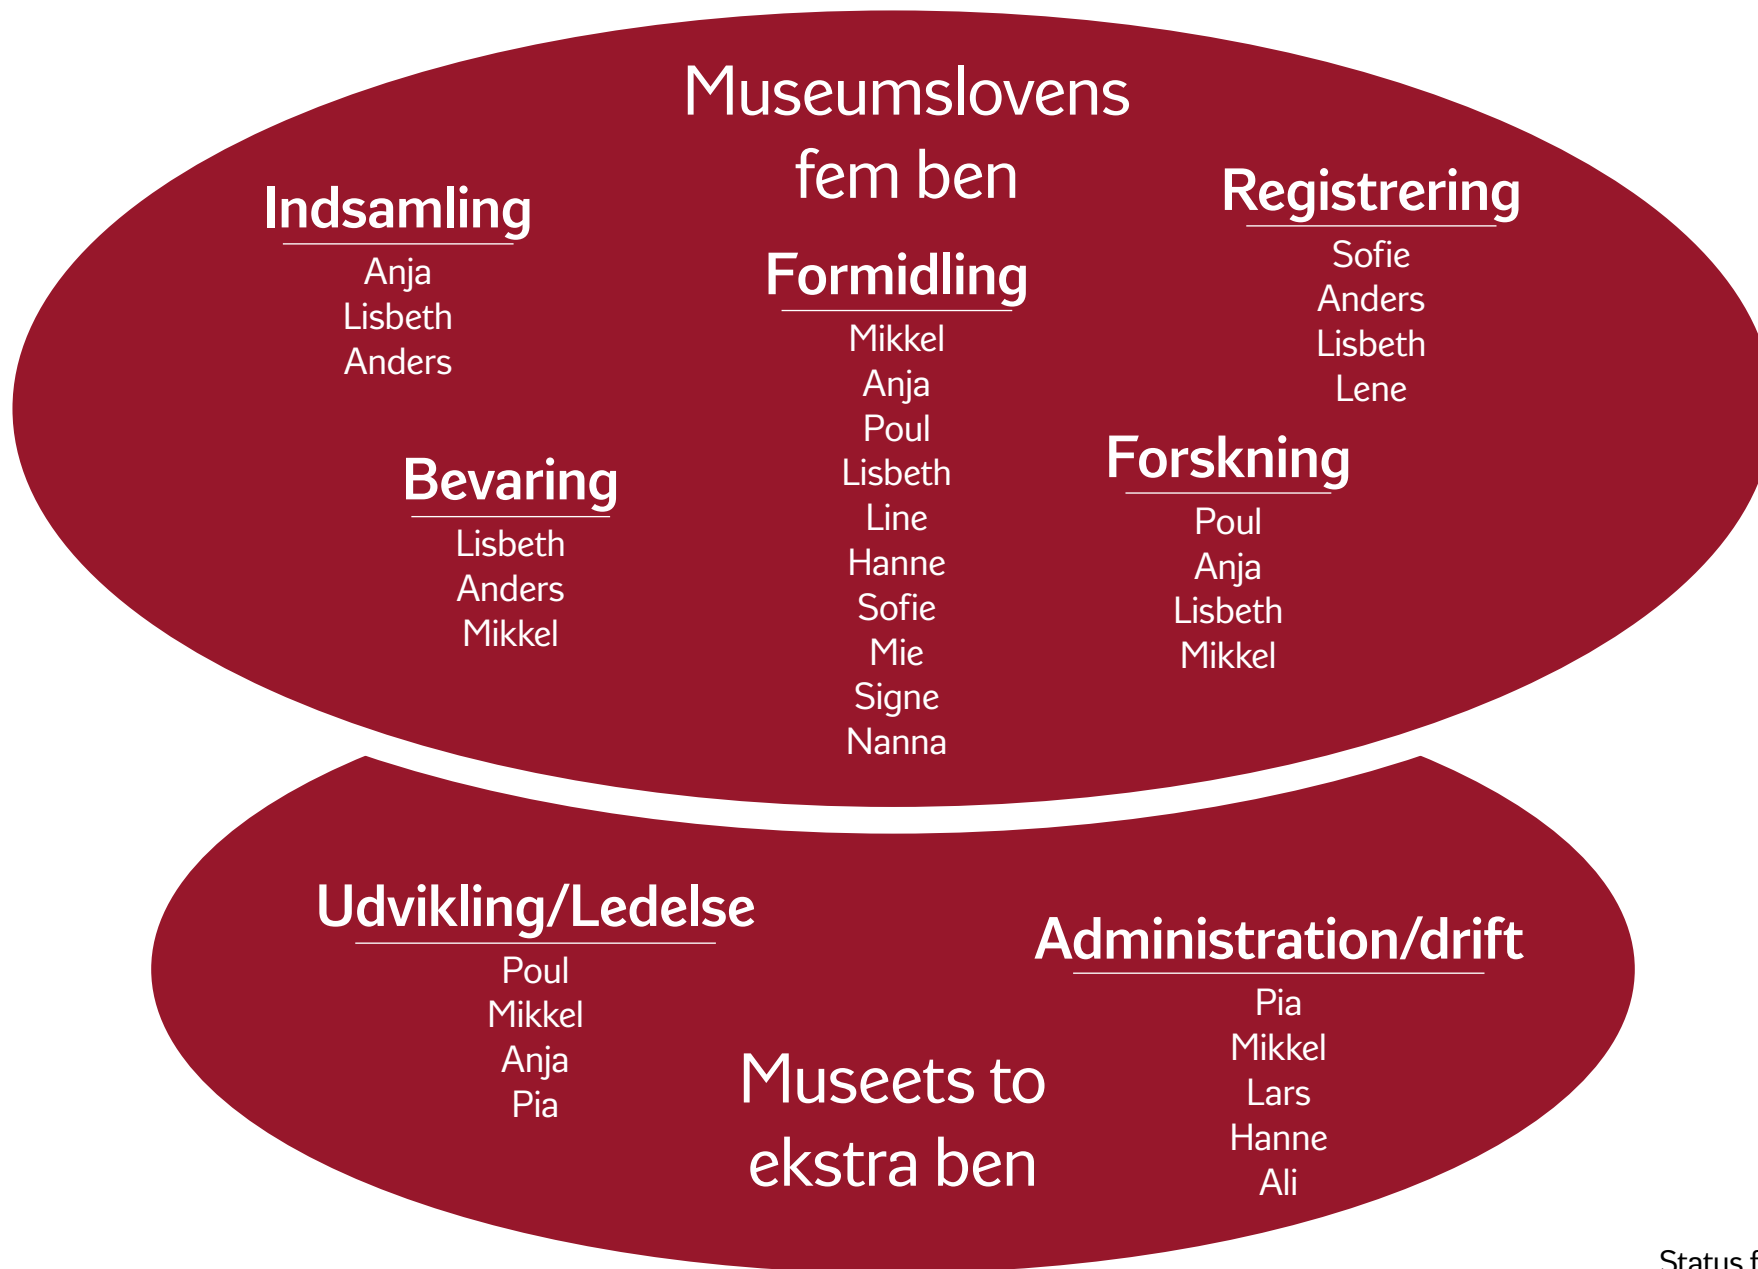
Museumslovens fem ben

Indsamling
Anja
Lisbeth
Anders

Formidling
Mikkel
Anja
Poul
Lisbeth
Line
Hanne
Sofie
Mie
Signe
Nanna

Registrering
Sofie
Anders
Lisbeth
Lene

Bevaring
Lisbeth
Anders
Mikkel

Forskning
Poul
Anja
Lisbeth
Mikkel

Udvikling/Ledelse
Poul
Mikkel
Anja
Pia

Museets to ekstra ben

Administration/drift
Pia
Mikkel
Lars
Hanne
Ali

Status f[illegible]